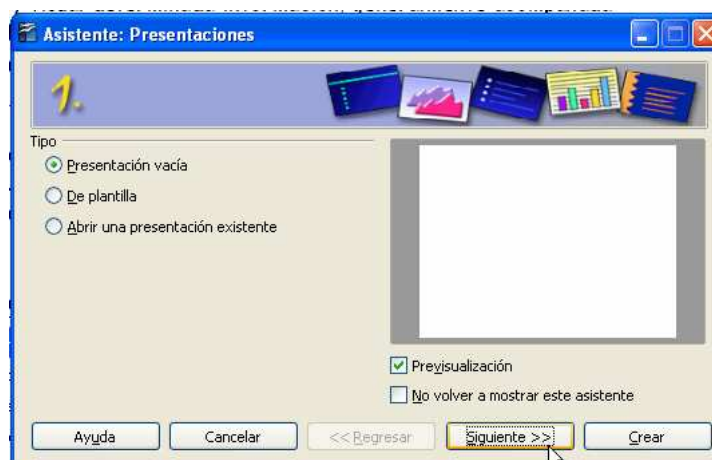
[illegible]

Asistente: Presentaciones

1.

Tipo

Presentación vacía

De plantilla

Abrir una presentación existente

Previsualización

No volver a mostrar este asistente

Ayuda

Cancelar

<< Regresar

Siguiente >>

Crear